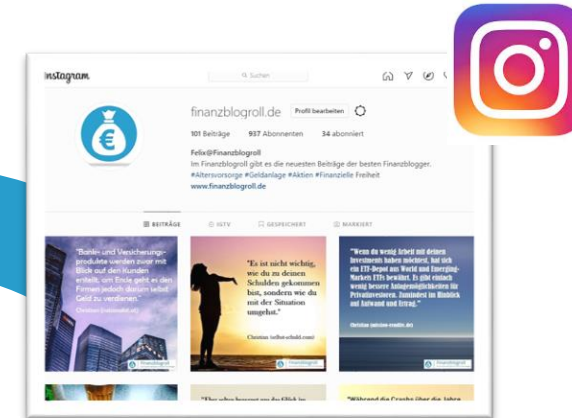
Instagram

Q Suchen

finanzblogroll.de Profil bearbeiten

101 Beiträge 937 Abonnenten 34 abonniert

Felix@Finanzblogroll
Im Finanzblogroll gibt es die neuesten Beiträge der besten Finanzblogger.
#Altersvorsorge #Geldanlage #Aktien #Finanzielle Freiheit
www.finanzblogroll.de

BEITRÄGE IGTV GESPEICHERT MARKIERT

"Banken und Versicherungsprodukte werden zwar mit Blick auf den Kunden erstellt, am Ende geht es den Firmen jedoch darum selbst Geld zu verdienen."
Christian ([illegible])

"Es ist nicht wichtig, wie du zu deinen Schulden gekommen bist, sondern wie du mit der Situation umgehst."
Christian (selbst-schuld.com)

"Wenn du wenig Arbeit mit deinen Investments haben möchtest, hat sich ein ETF-Depot aus World und Emerging-Markets ETFs bewährt. Es gibt einfach wenig bessere Anlagemöglichkeiten für Privatinvestoren. Zumindest im Hinblick auf Aufwand und Ertrag."
Christian (niceline-rendite.de)

Finanzblogroll
Finanzblogroll
Finanzblogroll

"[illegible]"
"Während die Grafik über die Jahre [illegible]"